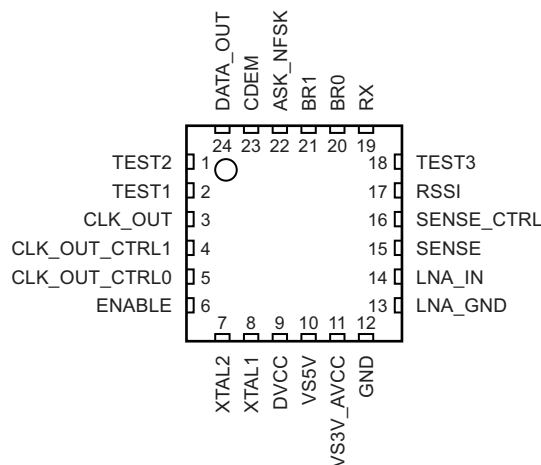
DATA_OUT CDEM ASK_NFSK BR1 BR0 RX

24 23 22 21 20 19

TEST2 1
TEST1 2
CLK_OUT 3
CLK_OUT_CTRL1 4
CLK_OUT_CTRL0 5
ENABLE 6

18 TEST3
17 RSSI
16 SENSE_CTRL
15 SENSE
14 LNA_IN
13 LNA_GND

7 8 9 10 11 12

XTAL2 XTAL1 DVCC VS5V VS3V_AVCC GND